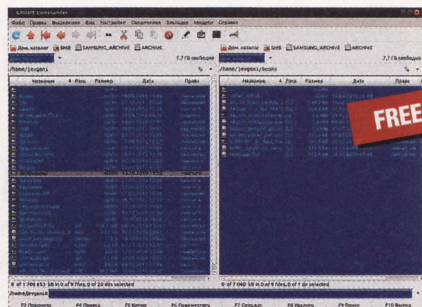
GNOME Commander

Файл Правка Выделение Вид Настройки Соединения Закладки Модули Справка

Дом. каталог SMB SAMSUNG_ARCHIVE ARCHIVE

Дом. каталог SMB SAMSUNG_ARCHIVE ARCHIVE

7,7 ГБ свободно

7,7 ГБ свободно

/home/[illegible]

/home/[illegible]/books

Название Расш Размер Дата Права

Название Расш Размер Дата Права

FREE

0 of 1 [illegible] 10 files, 0 of 10 dirs selected

0 of 7 040 10 files, 0 of 1 dir selected

/home/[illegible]

F3 Просмотр F4 Правка F5 Копия F6 Переместить F7 Создать F8 Удалить F9 Поиск F10 Выход